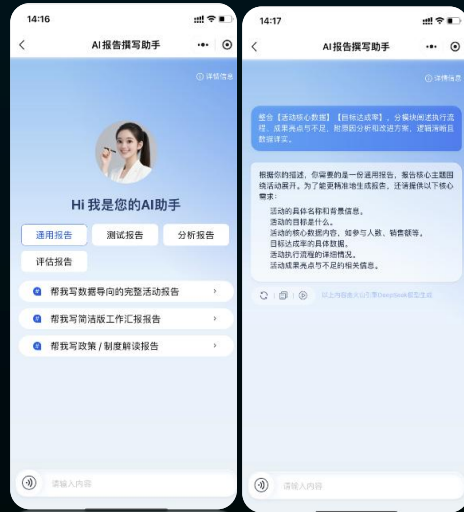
14:16

AI报告撰写助手

详情信息

Hi 我是您的AI助手

通用报告
测试报告
分析报告
评估报告

帮我写数据导向的完整活动报告
帮我写简洁版工作汇报报告
帮我写政策 / 制度解读报告

请输入内容

14:17

AI报告撰写助手

详情信息

整合【活动核心数据】【目标达成率】，分模块阐述执行流程、成果亮点与不足，附原因分析和改进方案，逻辑清晰且数据详实。

根据你的描述，你需要的是一份通用报告，报告核心主题围绕活动展开。为了更精准地生成报告，还请提供以下核心需求：
活动的具体名称和背景信息。
活动的目标是什么。
活动的核心数据内容，如参与人数、销售额等。
目标达成率的具体数据。
活动执行流程的详细情况。
活动成果亮点与不足的相关信息。

以上内容由AI大模型DeepSeek模型生成

请输入内容